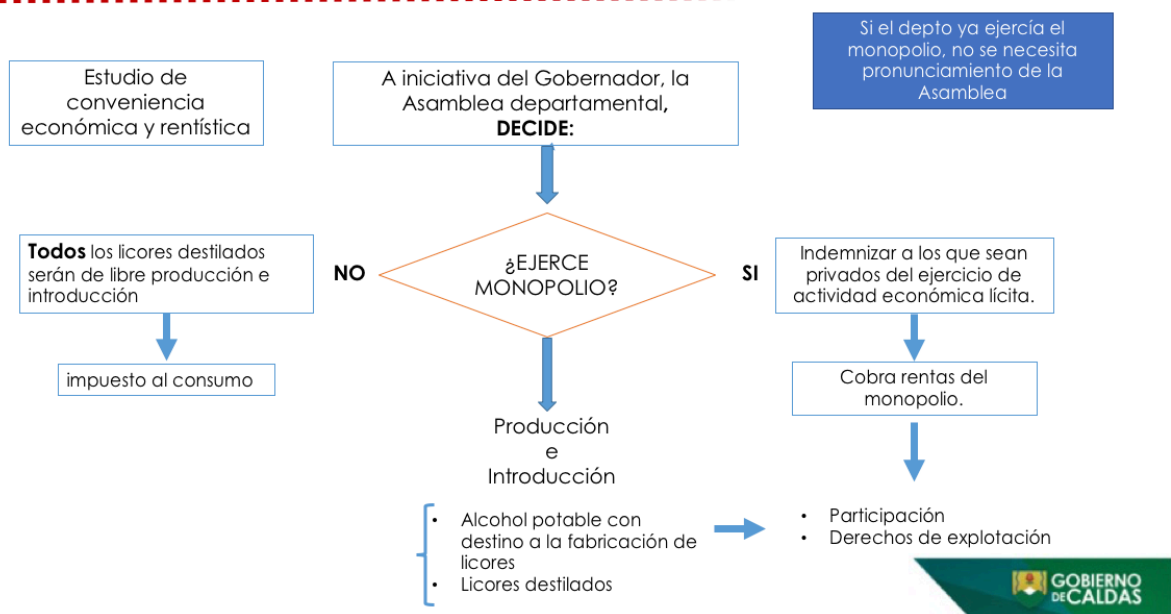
Si el depto ya ejercía el monopolio, no se necesita pronunciamiento de la Asamblea

Estudio de conveniencia económica y rentística

A iniciativa del Gobernador, la Asamblea departamental, **DECIDE:**

**Todos** los licores destilados serán de libre producción e introducción

NO

¿EJERCE MONOPOLIO?

SI

Indemnizar a los que sean privados del ejercicio de actividad económica lícita.

impuesto al consumo

Cobra rentas del monopolio.

Producción e Introducción

- Alcohol potable con destino a la fabricación de licores
- Licores destilados

- Participación
- Derechos de explotación

GOBIERNO DE CALDAS